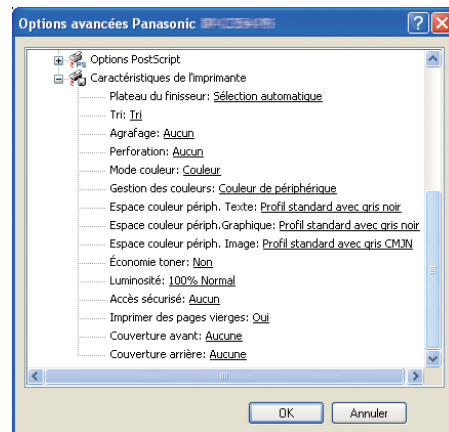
Options avancées Panasonic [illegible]

Options PostScript
Caractéristiques de l'imprimante
Plateau du finisseur: Sélection automatique
Tri: Tri
Agrafage: Aucun
Perforation: Aucun
Mode couleur: Couleur
Gestion des couleurs: Couleur de périphérique
Espace couleur périph. Texte: Profil standard avec gris noir
Espace couleur périph.Graphique: Profil standard avec gris noir
Espace couleur périph. Image: Profil standard avec gris CMJN
Économie toner: Non
Luminosité: 100% Normal
Accès sécurisé: Aucun
Imprimer des pages vierges: Oui
Couverture avant: Aucune
Couverture arrière: Aucune

OK
Annuler